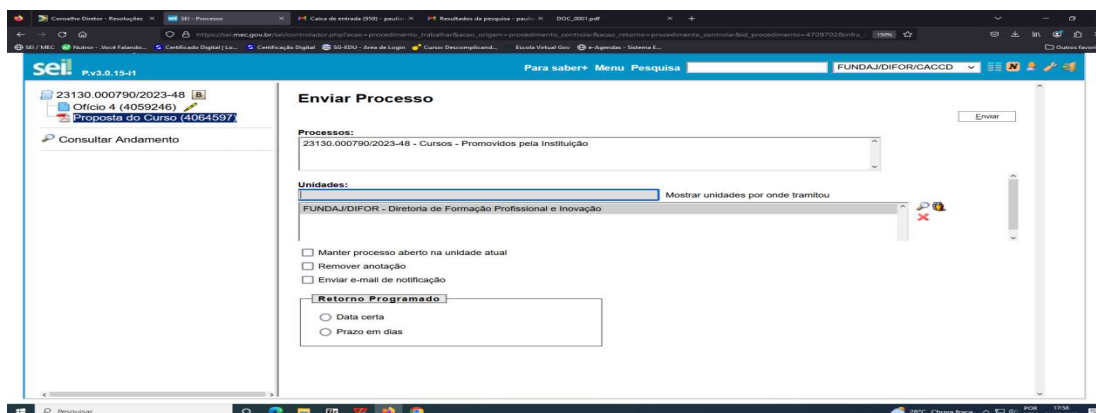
Conselho Diretor - Resoluções ×
SEI - Processo ×
Caixa de entrada (959) - paulo ×
Resultados da pesquisa - paulo ×
DOC_0001.pdf ×

https://sei.mec.gov.br/sei/controlador.php?acao=procedimento_trabalhar&acao_origem=procedimento_controlar&acao_retorno=procedimento_controlar&id_procedimento=4709702&infra_ 150%

SEI / MEC Nubor - Você Falando... Certificado Digital | Lo... Certificação Digital SIG-EDU - Área de Login Curso: Descomplicand... Escola Virtual Gov e-Agendas - Sistema E... Outros favoritos

sei! P.v3.0.15-I1

Para saber+ Menu Pesquisa FUNDAJ/DIFOR/CACCD

23130.000790/2023-48 B
Ofício 4 (4059246)
Proposta do Curso (4064597)
Consultar Andamento

Enviar Processo

Enviar

Processos:
23130.000790/2023-48 - Cursos - Promovidos pela Instituição

Unidades:
Mostrar unidades por onde tramitou
FUNDAJ/DIFOR - Diretoria de Formação Profissional e Inovação

Manter processo aberto na unidade atual
Remover anotação
Enviar e-mail de notificação

Retorno Programado
Data certa
Prazo em dias

Pesquisar
28°C Chuva fraca POR 17:38